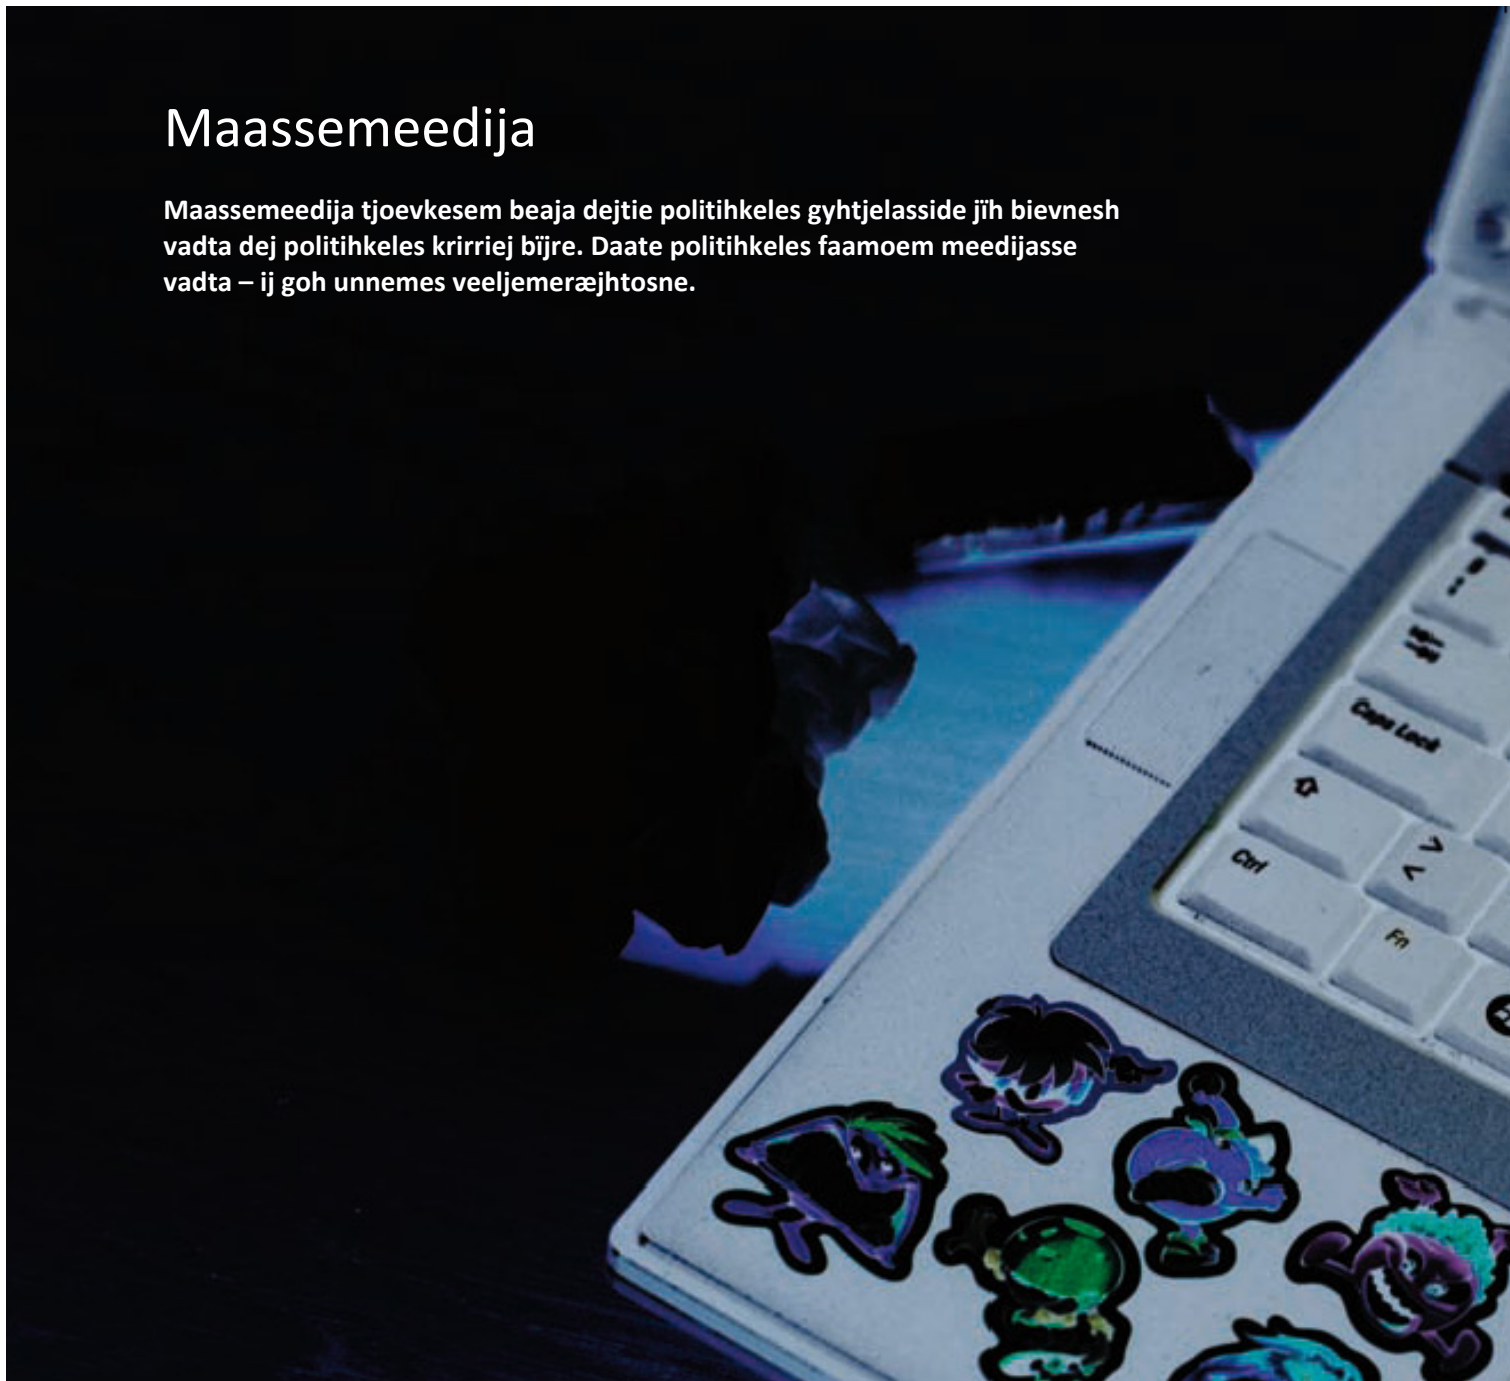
Maassemeedija

Maassemeedija tjoevkesem beaja dejtie politihkeles gyhtjelasside jïh bievnesh vadta dej politihkeles krirriej bïjre. Daate politihkeles faamoem meedijasse vadta – ij goh unnemes veeljemeræjhtosne.

Caps Lock

Ctrl

Fn